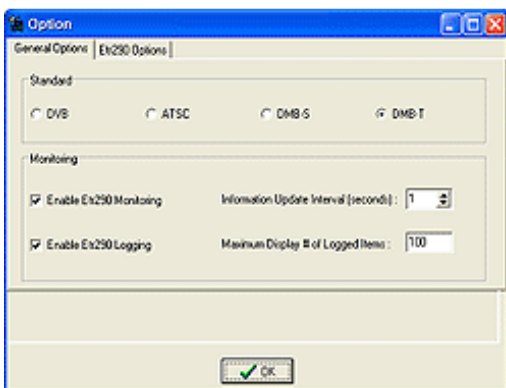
Option

General Options | Etr290 Options

Standard

DVB
ATSC
DMB-S
DMB-T

Monitoring

Enable Etr290 Monitoring
Information Update Interval (seconds) : 1

Enable Etr290 Logging
Maximum Display # of Logged Items : 100

OK